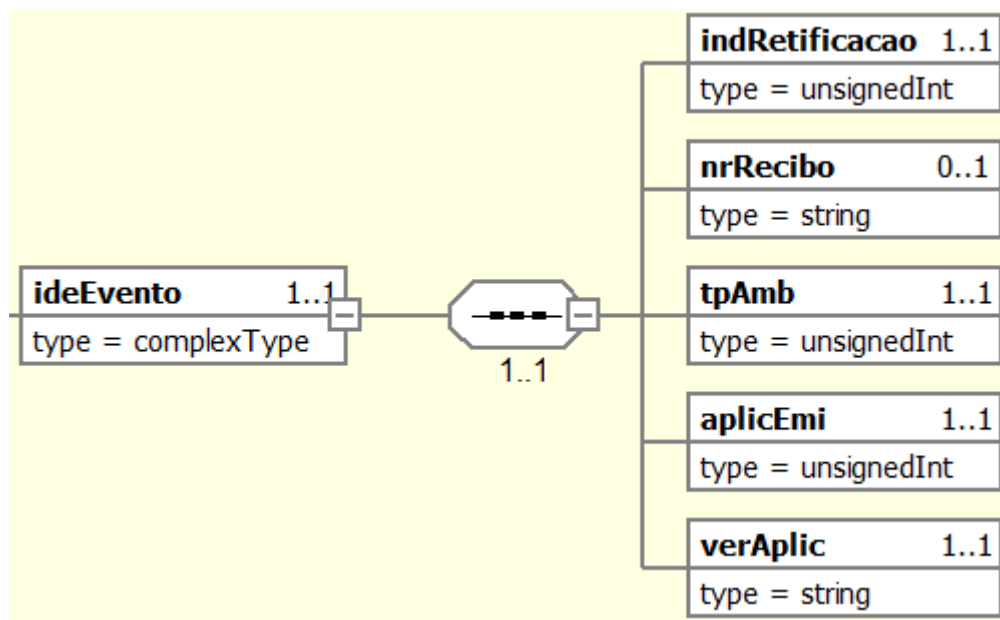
ideEvento 1..1
type = complexType

1..1

indRetificacao 1..1
type = unsignedInt

nrRecibo 0..1
type = string

tpAmb 1..1
type = unsignedInt

aplicEmi 1..1
type = unsignedInt

verAplic 1..1
type = string